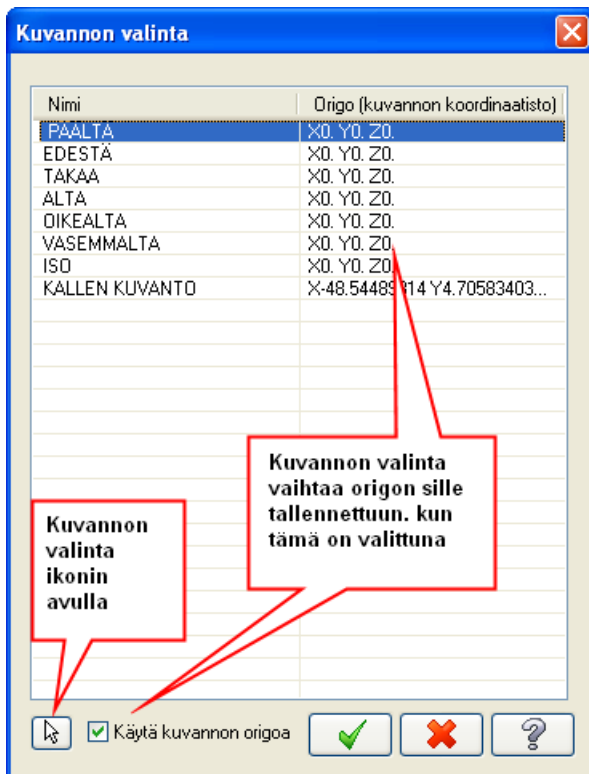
Kuvannon valinta

| Nimi | Origo (kuvannon koordinaatisto) |
|---|---|
| PÄÄLTÄ | X0. Y0. Z0. |
| EDESTÄ | X0. Y0. Z0. |
| TAKAA | X0. Y0. Z0. |
| ALTA | X0. Y0. Z0. |
| OIKEALTA | X0. Y0. Z0. |
| VASEMMALTA | X0. Y0. Z0. |
| ISO | X0. Y0. Z0. |
| KALLEN KUVANTO | X-48.54489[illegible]14 Y4.70583403... |

Kuvannon valinta vaihtaa origon sille tallennettuun. kun tämä on valittuna

Kuvannon valinta ikonin avulla

Käytä kuvannon origoa